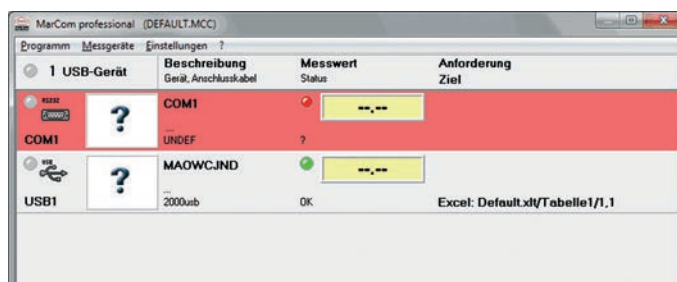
MarCom professional (DEFAULT.MCC)

Programm Messgeräte Einstellungen ?

1 USB-Gerät

Beschreibung
Gerät, Anschlusskabel

Messwert
Status

Anforderung
Ziel

RS232

COM1

?

COM1

...

UNDEF

--.--

?

USB

USB1

?

MAOWCJND

...

2000usb

--.--

OK

Excel: Default.xlt/Tabelle1/1,1